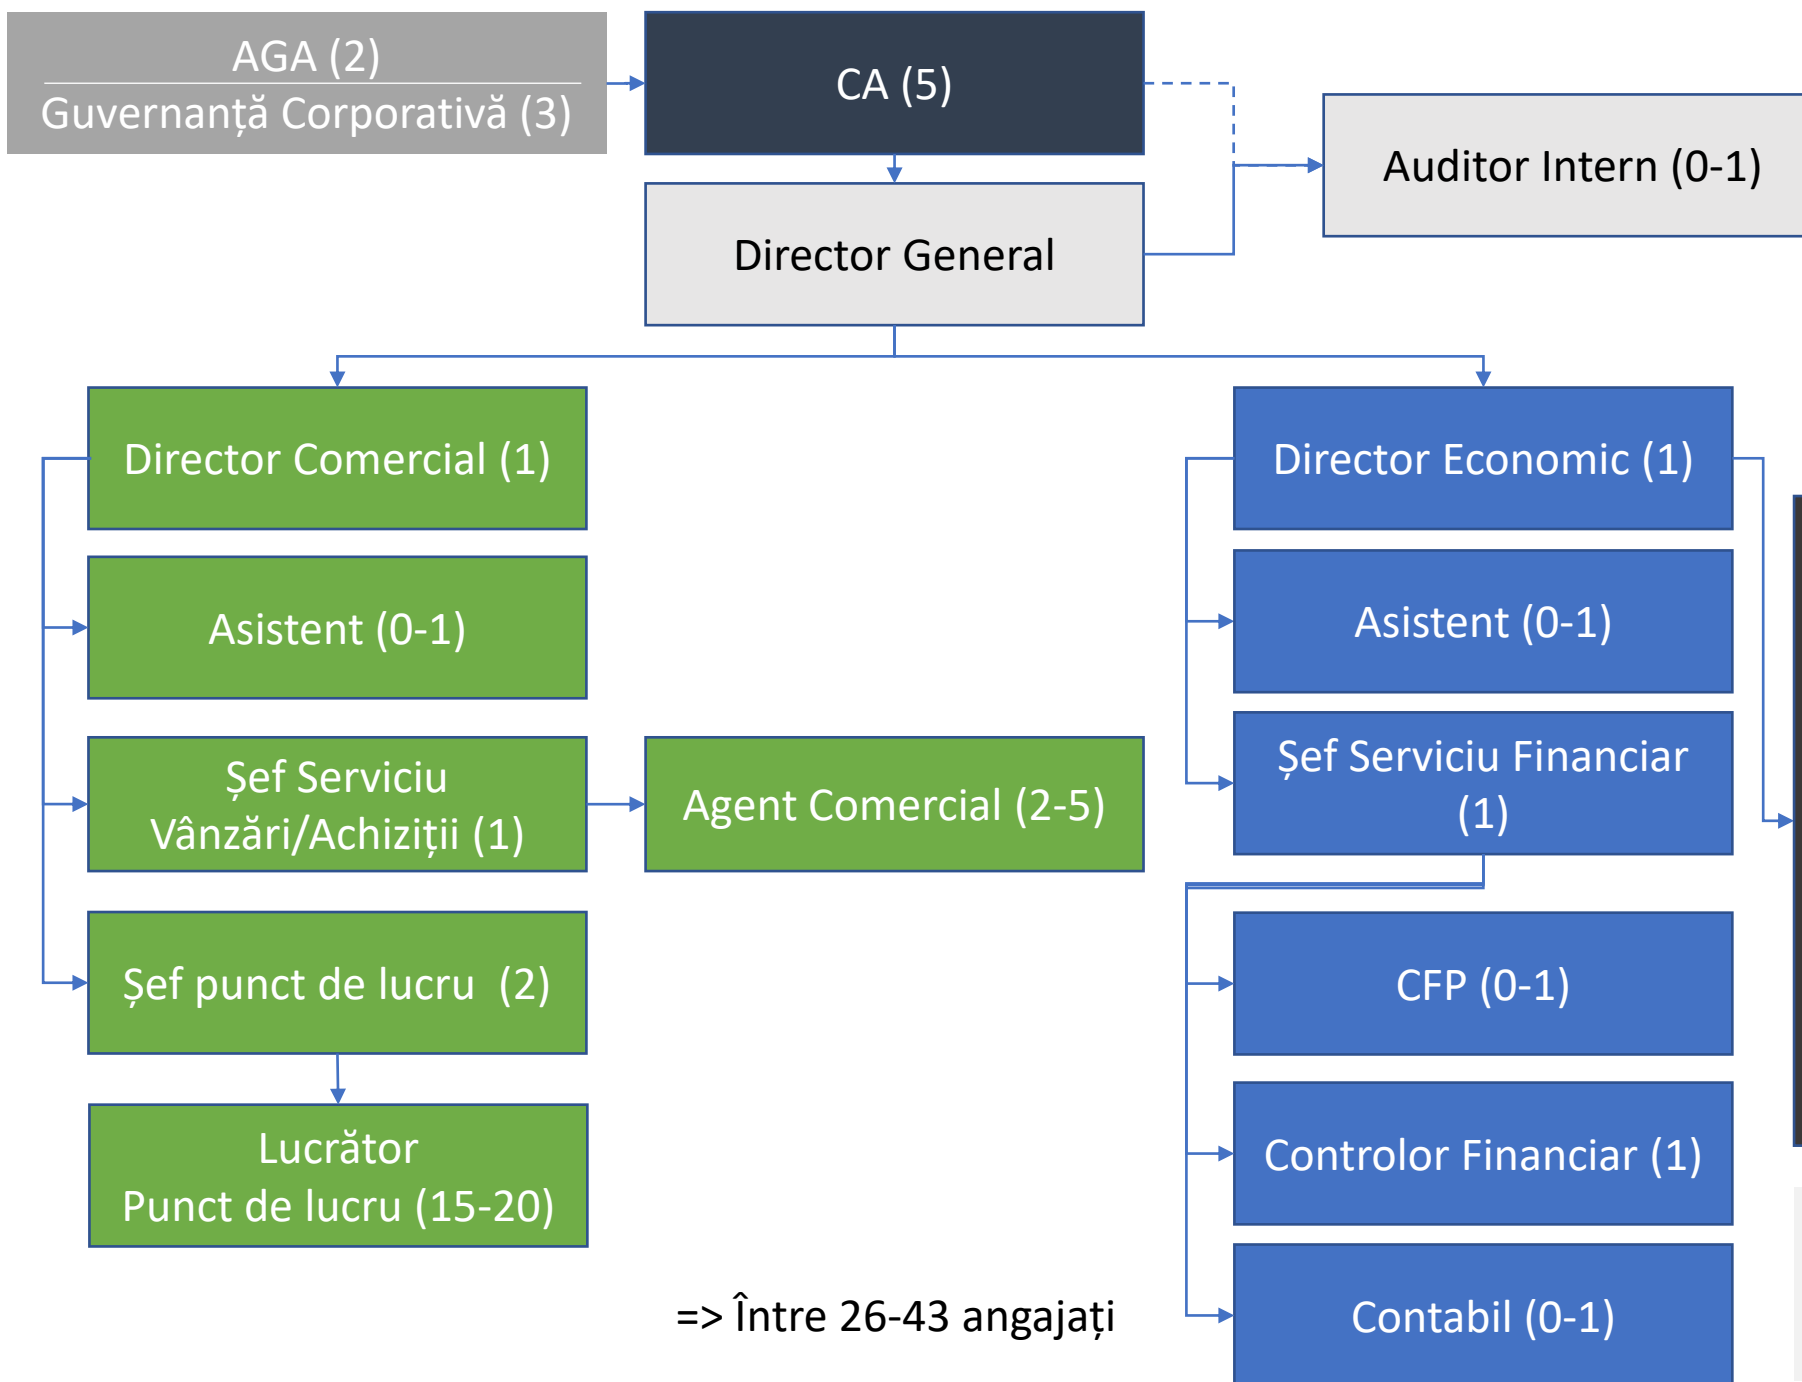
AGA (2)
Guvernanță Corporativă (3)

CA (5)

Auditor Intern (0-1)

Director General

Director Comercial (1)

Asistent (0-1)

Șef Serviciu Vânzări/Achiziții (1)

Agent Comercial (2-5)

Șef punct de lucru (2)

Lucrător Punct de lucru (15-20)

Director Economic (1)

Asistent (0-1)

Șef Serviciu Financiar (1)

CFP (0-1)

Controlor Financiar (1)

Contabil (0-1)

=> Între 26-43 angajați